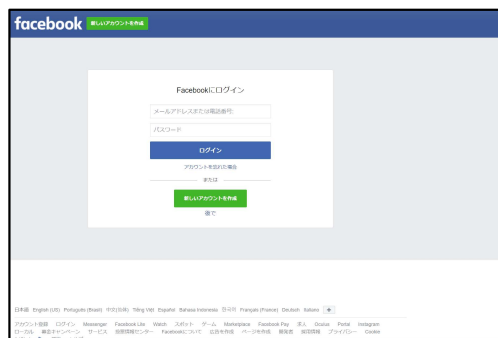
facebook 新しいアカウントを作成

Facebookにログイン

メールアドレスまたは電話番号

パスワード

ログイン

アカウントを忘れた場合

または

新しいアカウントを作成

後で

日本語 English (US) Português (Brasil) 中文(简体) Tiếng Việt Español Bahasa Indonesia 한국어 Français (France) Deutsch Italiano +

アカウント登録 ログイン Messenger Facebook Lite Watch スポット ゲーム Marketplace Facebook Pay 求人 Oculus Portal Instagram ローカル 募金キャンペーン サービス 投票情報センター Facebookについて 広告を作成 ページを作成 開発者 採用情報 プライバシー Cookie